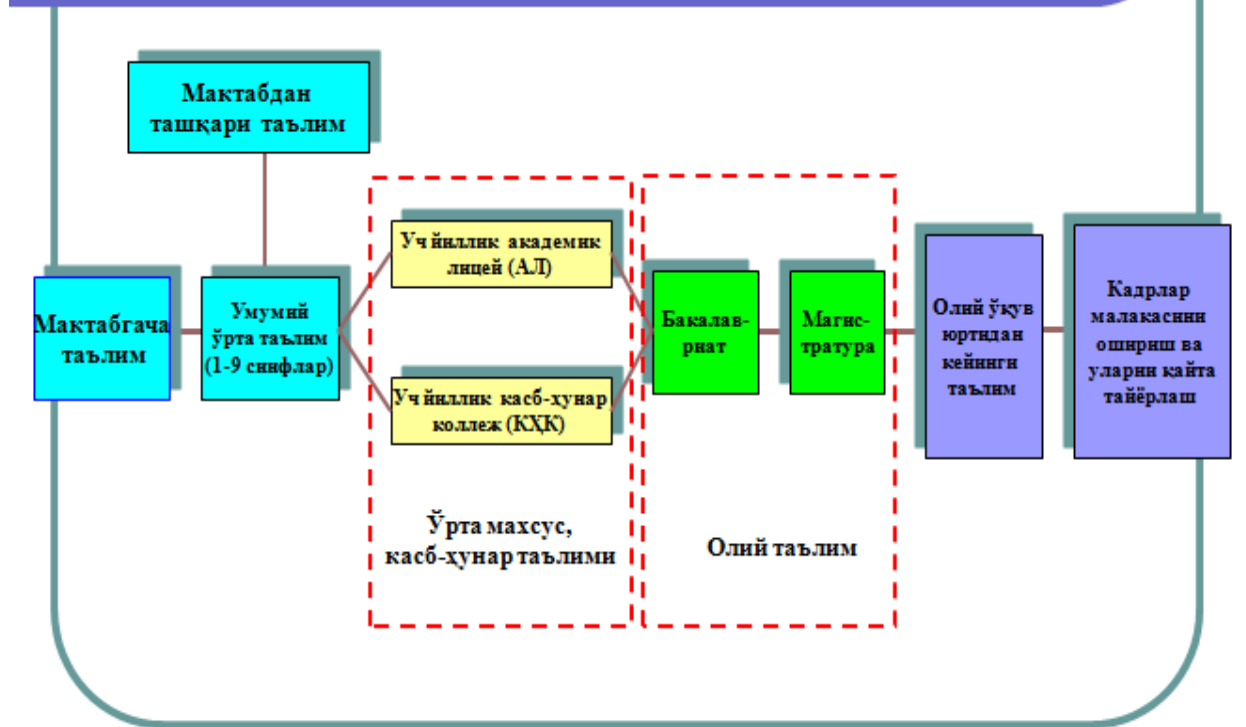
Мактабдан ташқари таълим

Мактабгача таълим

Умумий ўрта таълим (1-9 синфлар)

Уч йиллик академик лицей (АЛ)

Уч йиллик касб-ҳунар коллеж (КҲК)

Бакалаврнат

Магистратура

Олий ўқув юртидан кейинги таълим

Кадрлар малакасини ошириш ва уларни қайта тайёрлаш

Ўрта махсус, касб-ҳунар таълими

Олий таълим